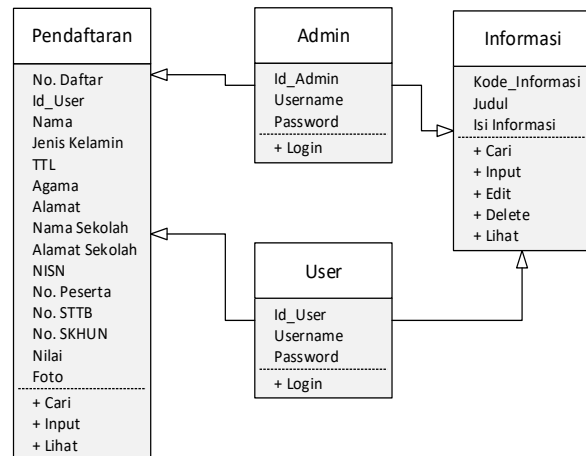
Pendaftaran

No. Daftar
Id_User
Nama
Jenis Kelamin
TTL
Agama
Alamat
Nama Sekolah
Alamat Sekolah
NISN
No. Peserta
No. STTB
No. SKHUN
Nilai
Foto

+ Cari
+ Input
+ Lihat

Admin

Id_Admin
Username
Password

+ Login

Informasi

Kode_Informasi
Judul
Isi Informasi

+ Cari
+ Input
+ Edit
+ Delete
+ Lihat

User

Id_User
Username
Password

+ Login